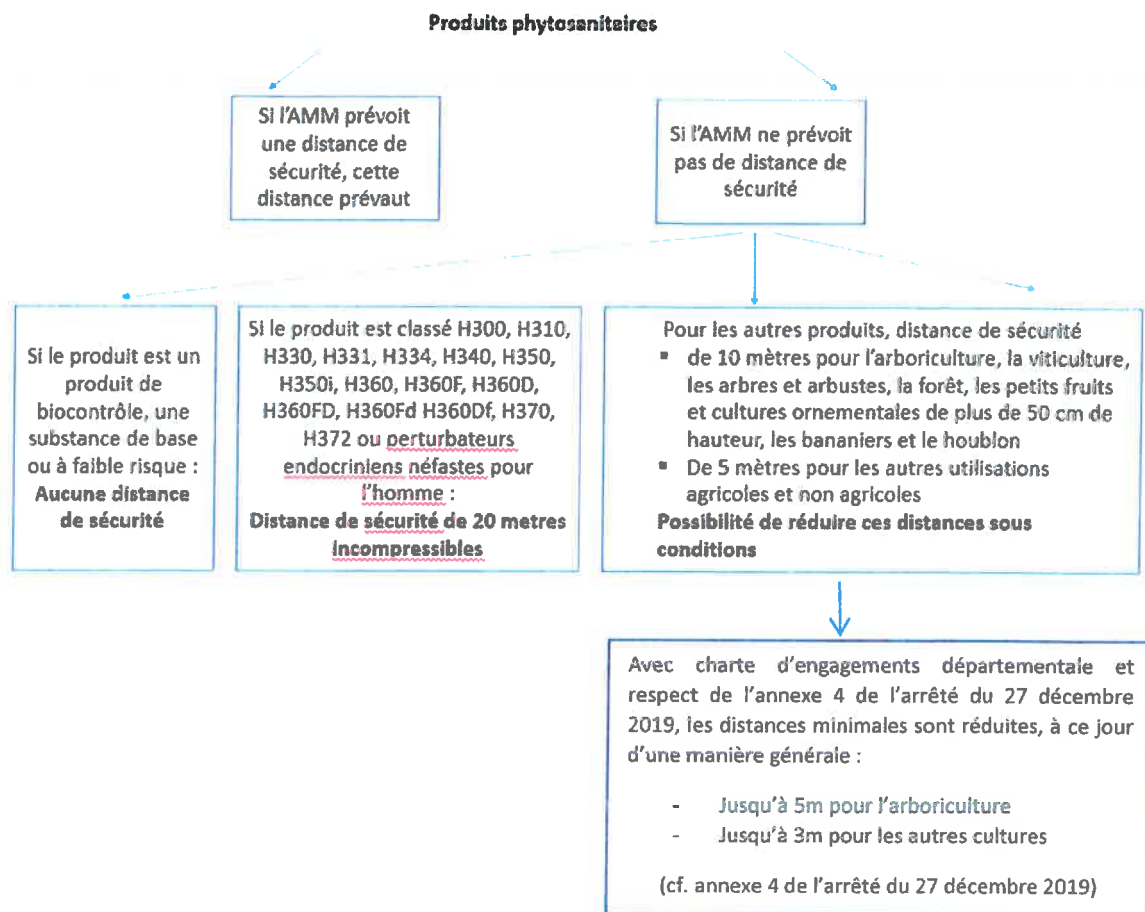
Produits phytosanitaires

Si l'AMM prévoit une distance de sécurité, cette distance prévaut

Si l'AMM ne prévoit pas de distance de sécurité

Si le produit est un produit de biocontrôle, une substance de base ou à faible risque : **Aucune distance de sécurité**

Si le produit est classé H300, H310, H330, H331, H334, H340, H350, H350i, H360, H360F, H360D, H360FD, H360Fd H360Df, H370, H372 ou perturbateurs endocriniens néfastes pour l'homme : **Distance de sécurité de 20 metres incompressibles**

Pour les autres produits, distance de sécurité
- de 10 mètres pour l'arboriculture, la viticulture, les arbres et arbustes, la forêt, les petits fruits et cultures ornementales de plus de 50 cm de hauteur, les bananiers et le houblon
- De 5 mètres pour les autres utilisations agricoles et non agricoles

**Possibilité de réduire ces distances sous conditions**

Avec charte d'engagements départementale et respect de l'annexe 4 de l'arrêté du 27 décembre 2019, les distances minimales sont réduites, à ce jour d'une manière générale :

- Jusqu'à 5m pour l'arboriculture
- Jusqu'à 3m pour les autres cultures

(cf. annexe 4 de l'arrêté du 27 décembre 2019)